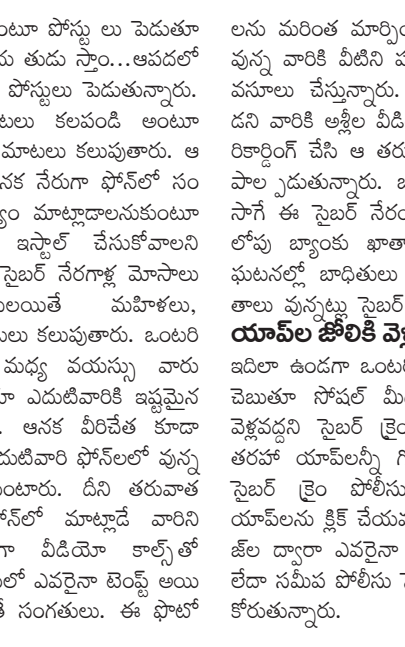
ంటూ పోస్టు లు పెడుతూ
ు తుడు స్తాం...ఆపదలో
పోస్టులు పెడుతున్నారు.
టలు కలపండి అంటూ
మాటలు కలుపుతారు. ఆ
నక నేరుగా ఫోన్‌లో సం
్యం మాట్లాడాలనుకుంటూ
ఇన్‌స్టాల్ చేసుకోవాలని
సైబర్ నేరగాళ్ల మోసాలు
లయితే మహిళలు,
ులు కలుపుతారు. ఒంటరి
మధ్య వయస్సు వారు
ా ఎదుటివారికి ఇష్టమైన
. ఆనక వీరిచేత కూడా
దుటివారి ఫోన్‌లలో వున్న
ంటారు. దీని తరువాత
ోన్‌లో మాట్లాడే వారిని
ా వీడియో కాల్స్‌తో
లో ఎవరైనా టెంప్ట్ అయి
తే సంగతులు. ఈ ఫొటో

లను మరింత మార్ఫి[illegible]
వున్న వారికి వీటిని ప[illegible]
వసూలు చేస్తున్నారు. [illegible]
డని వారికి అశ్లీల వీడి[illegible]
రికార్డింగ్ చేసి ఆ తర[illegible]
పాల ్పడుతున్నారు. ఇ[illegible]
సాగే ఈ సైబర్ నేరం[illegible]
లోపు బ్యాంకు ఖాతా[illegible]
ఘటనల్లో బాధితులు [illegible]
తాలు వున్నట్లు సైబర్ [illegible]
యాప్‌ల జోలికి వెళ్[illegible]
ఇదిలా ఉండగా ఒంటర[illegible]
చెబుతూ సోషల్ మీ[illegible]
వెళ్లవద్దని సైబర్ క్రైం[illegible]
తరహా యాప్‌లన్నీ గ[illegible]
సైబర్ క్రైం పోలీసు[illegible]
యాప్‌లను క్లిక్ చేయ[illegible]
జ్‌ల ద్వారా ఎవరైనా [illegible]
లేదా సమీప పోలీసు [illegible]
కోరుతున్నారు.